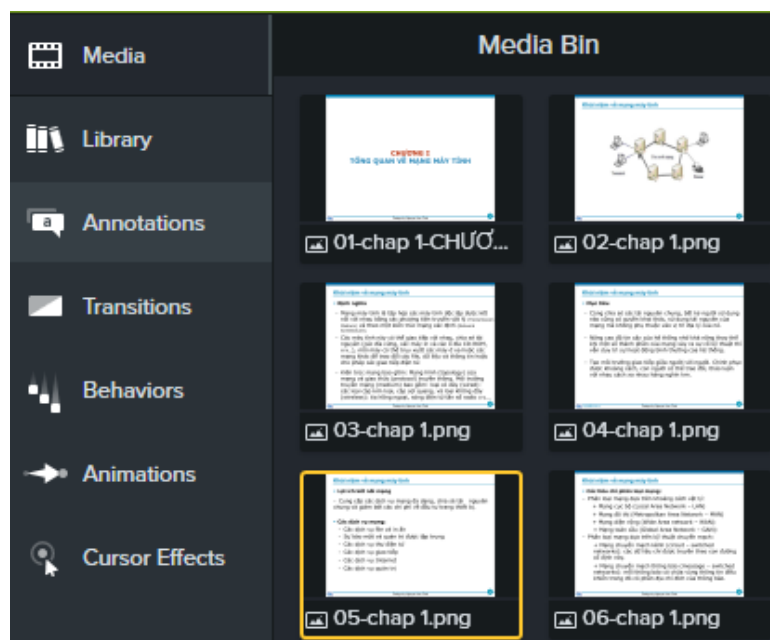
Media

Library

Annotations

Transitions

Behaviors

Animations

Cursor Effects

Media Bin

CHƯƠNG 1
TỔNG QUAN VỀ MẠNG MÁY TÍNH

01-chap 1-CHƯƠ...

02-chap 1.png

03-chap 1.png

04-chap 1.png

05-chap 1.png

06-chap 1.png